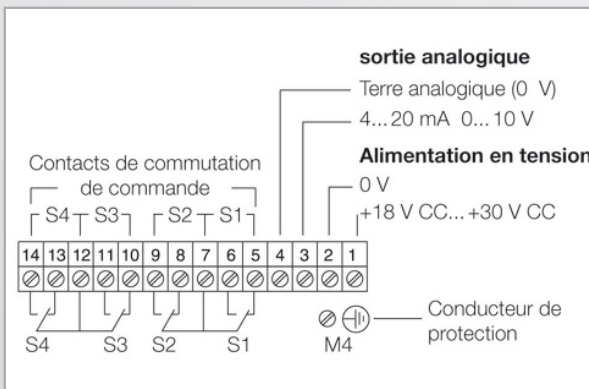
sortie analogique

Terre analogique (0 V)

4... 20 mA 0... 10 V

Contacts de commutation de commande

Alimentation en tension

0 V

+18 V CC... +30 V CC

S4 S3 S2 S1

14 13 12 11 10 9 8 7 6 5 4 3 2 1

S4 S3 S2 S1 M4

Conducteur de protection